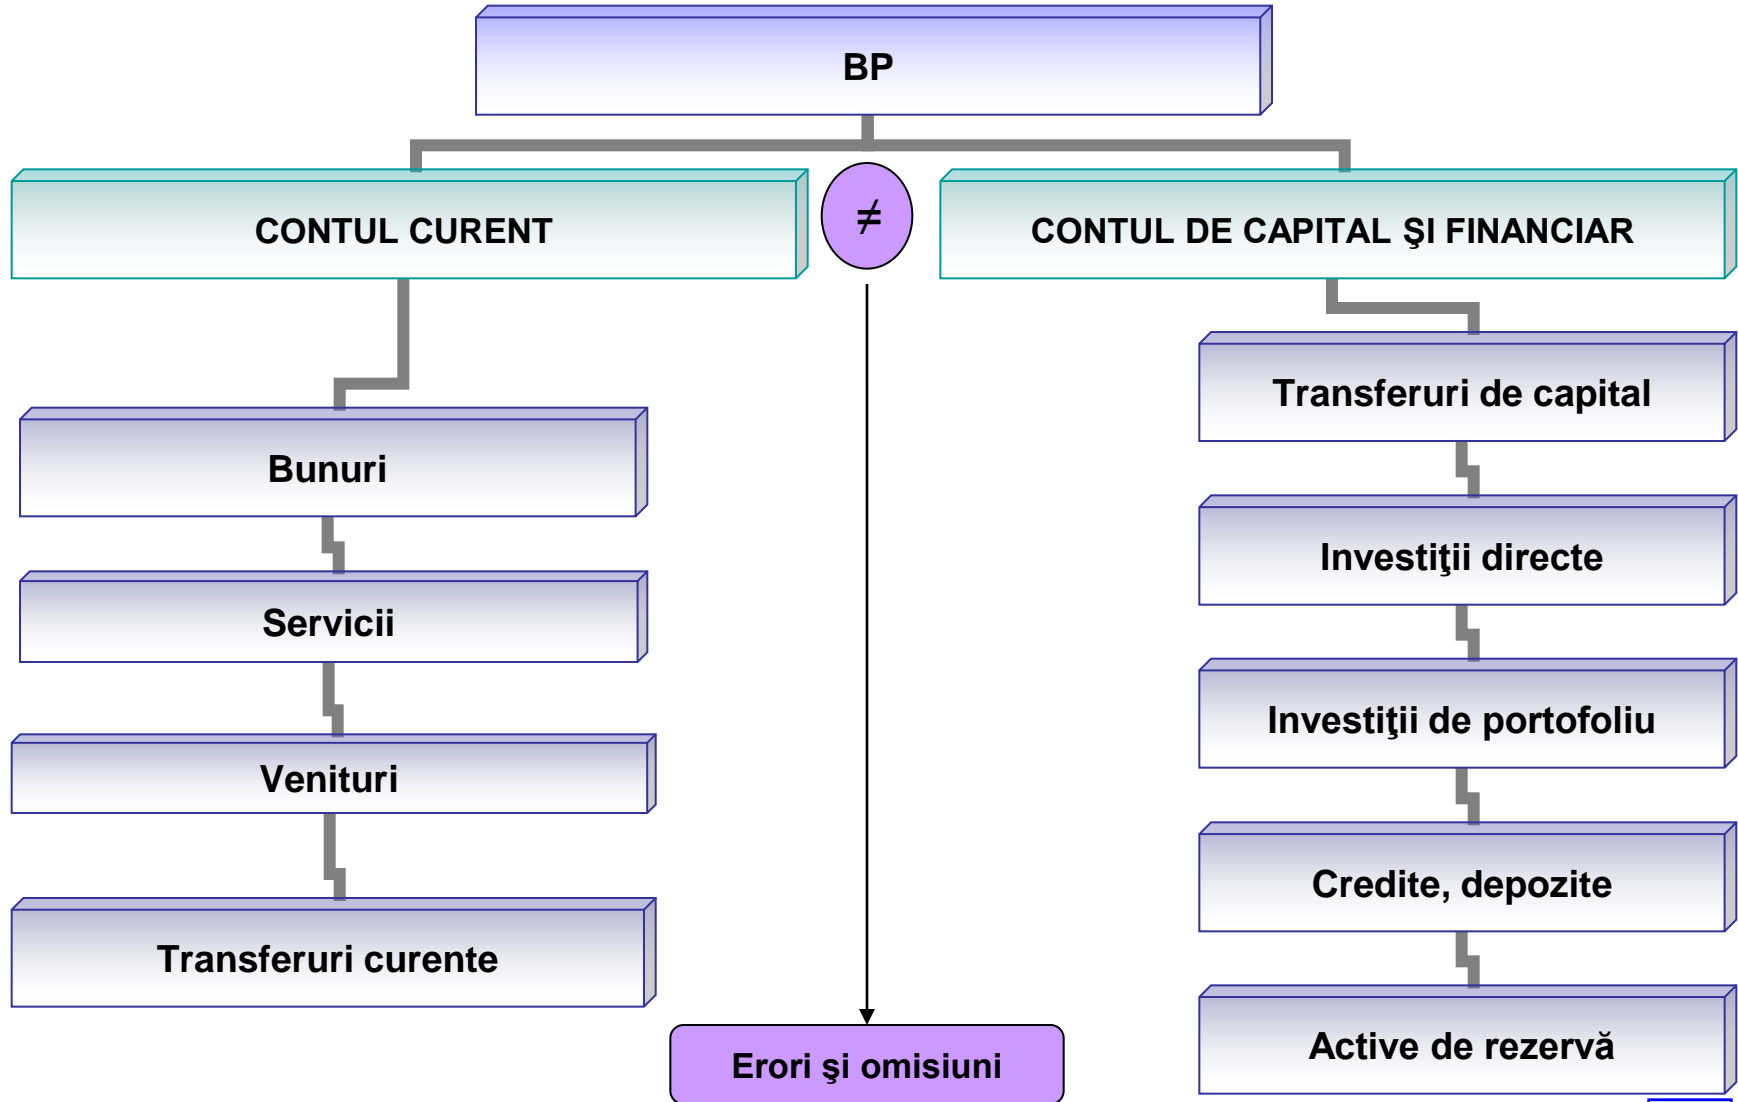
BP

CONTUL CURENT

≠

CONTUL DE CAPITAL ŞI FINANCIAR

Bunuri

Servicii

Venituri

Transferuri curente

Transferuri de capital

Investiţii directe

Investiţii de portofoliu

Credite, depozite

Active de rezervă

Erori şi omisiuni